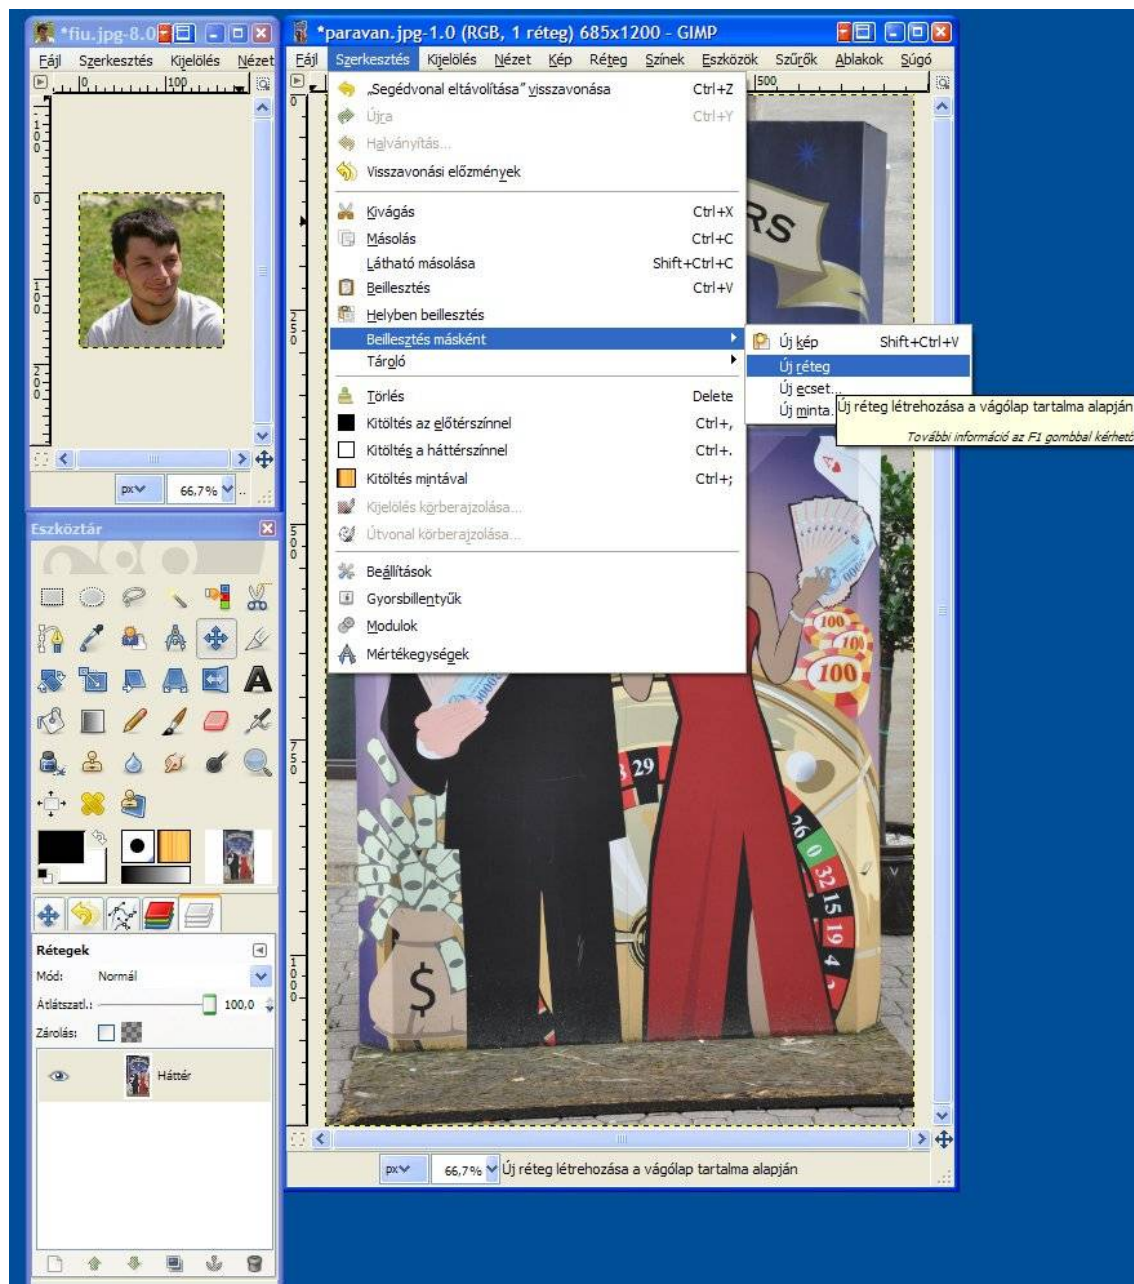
*fiu.jpg-8.0

Fájl Szerkesztés Kijelölés Nézet

0 100

100

200

px 66,7%

Eszköztár

A

Rétegek

Mód: Normál

Átlátszatl.: 100,0

Zárolás:

Háttér

*paravan.jpg-1.0 (RGB, 1 réteg) 685x1200 - GIMP

Fájl Szerkesztés Kijelölés Nézet Kép Réteg Színek Eszközök Szűrők Ablakok Súgó

500

„Segédvonal eltávolítása" visszavonása Ctrl+Z
Újra Ctrl+Y
Halványítás...
Visszavonási előzmények

Kivágás Ctrl+X
Másolás Ctrl+C
Látható másolása Shift+Ctrl+C
Beillesztés Ctrl+V
Helyben beillesztés
Beillesztés másként
Tároló

Törlés Delete
Kitöltés az előtérszínnel Ctrl+,
Kitöltés a háttérszínnel Ctrl+.
Kitöltés mintával Ctrl+;
Kijelölés körberajzolása...
Útvonal körberajzolása...

Beállítások
Gyorsbillentyűk
Modulok
Mértékegységek

Új kép Shift+Ctrl+V
Új réteg
Új ecset...
Új minta...

Új réteg létrehozása a vágólap tartalma alapján
További információ az F1 gombbal kérhető

250

500

750

1000

RS

100
100
100

$

29
26 0 32 15 19 4

px 66,7% Új réteg létrehozása a vágólap tartalma alapján